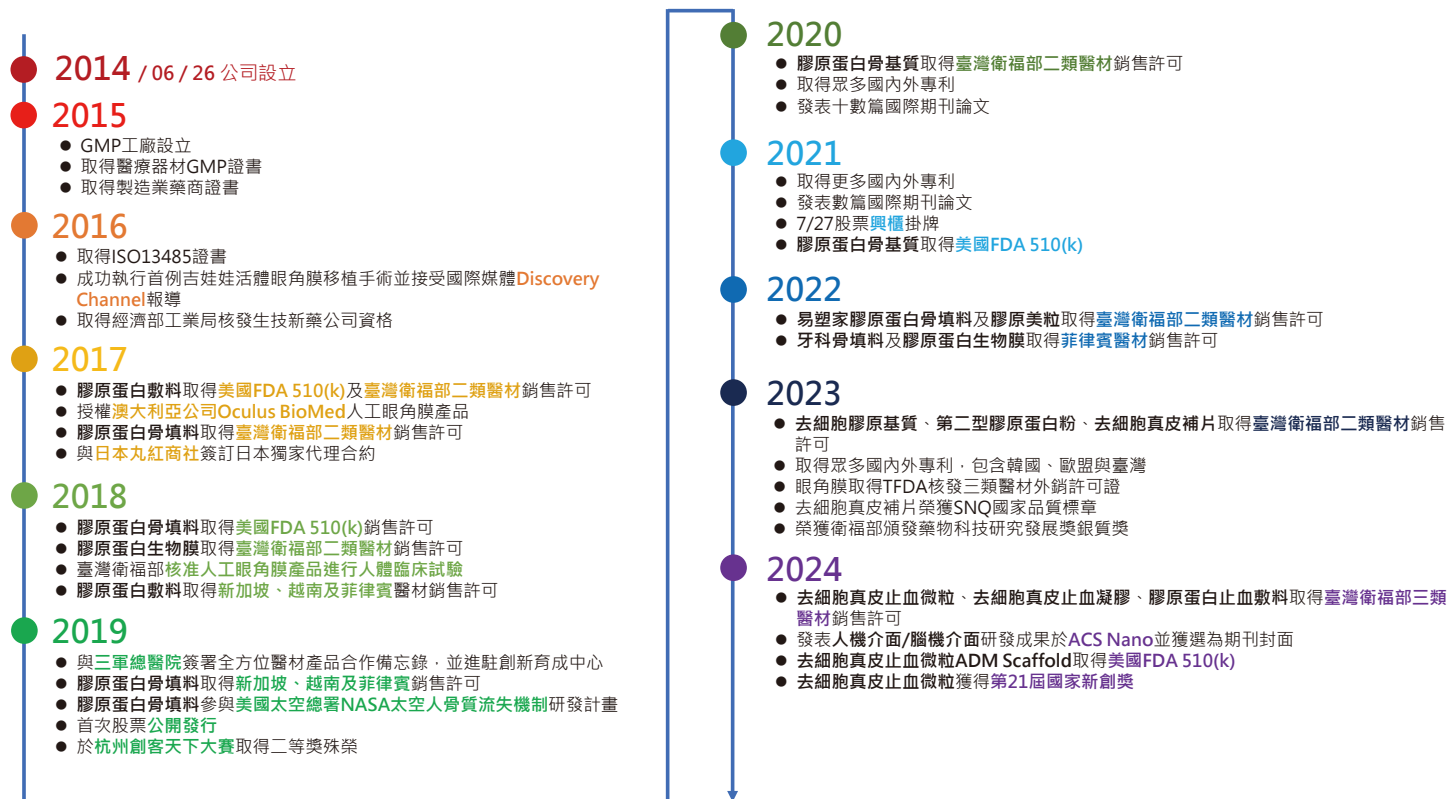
2014 / 06 / 26 公司設立

2015
● GMP工廠設立
● 取得醫療器材GMP證書
● 取得製造業藥商證書

2016
● 取得ISO13485證書
● 成功執行首例吉娃娃活體眼角膜移植手術並接受國際媒體Discovery Channel報導
● 取得經濟部工業局核發生技新藥公司資格

2017
● 膠原蛋白敷料取得美國FDA 510(k)及臺灣衛福部二類醫材銷售許可
● 授權澳大利亞公司Oculus BioMed人工眼角膜產品
● 膠原蛋白骨填料取得臺灣衛福部二類醫材銷售許可
● 與日本丸紅商社簽訂日本獨家代理合約

2018
● 膠原蛋白骨填料取得美國FDA 510(k)銷售許可
● 膠原蛋白生物膜取得臺灣衛福部二類醫材銷售許可
● 臺灣衛福部核准人工眼角膜產品進行人體臨床試驗
● 膠原蛋白敷料取得新加坡、越南及菲律賓醫材銷售許可

2019
● 與三軍總醫院簽署全方位醫材產品合作備忘錄，並進駐創新育成中心
● 膠原蛋白骨填料取得新加坡、越南及菲律賓銷售許可
● 膠原蛋白骨填料參與美國太空總署NASA太空人骨質流失機制研發計畫
● 首次股票公開發行
● 於杭州創客天下大賽取得二等獎殊榮

2020
● 膠原蛋白骨基質取得臺灣衛福部二類醫材銷售許可
● 取得眾多國內外專利
● 發表十數篇國際期刊論文

2021
● 取得更多國內外專利
● 發表數篇國際期刊論文
● 7/27股票興櫃掛牌
● 膠原蛋白骨基質取得美國FDA 510(k)

2022
● 易塑家膠原蛋白骨填料及膠原美粒取得臺灣衛福部二類醫材銷售許可
● 牙科骨填料及膠原蛋白生物膜取得菲律賓醫材銷售許可

2023
● 去細胞膠原基質、第二型膠原蛋白粉、去細胞真皮補片取得臺灣衛福部二類醫材銷售許可
● 取得眾多國內外專利，包含韓國、歐盟與臺灣
● 眼角膜取得TFDA核發三類醫材外銷許可證
● 去細胞真皮補片榮獲SNQ國家品質標章
● 榮獲衛福部頒發藥物科技研究發展獎銀質獎

2024
● 去細胞真皮止血微粒、去細胞真皮止血凝膠、膠原蛋白止血敷料取得臺灣衛福部三類醫材銷售許可
● 發表人機介面/腦機介面研發成果於ACS Nano並獲選為期刊封面
● 去細胞真皮止血微粒ADM Scaffold取得美國FDA 510(k)
● 去細胞真皮止血微粒獲得第21屆國家新創獎